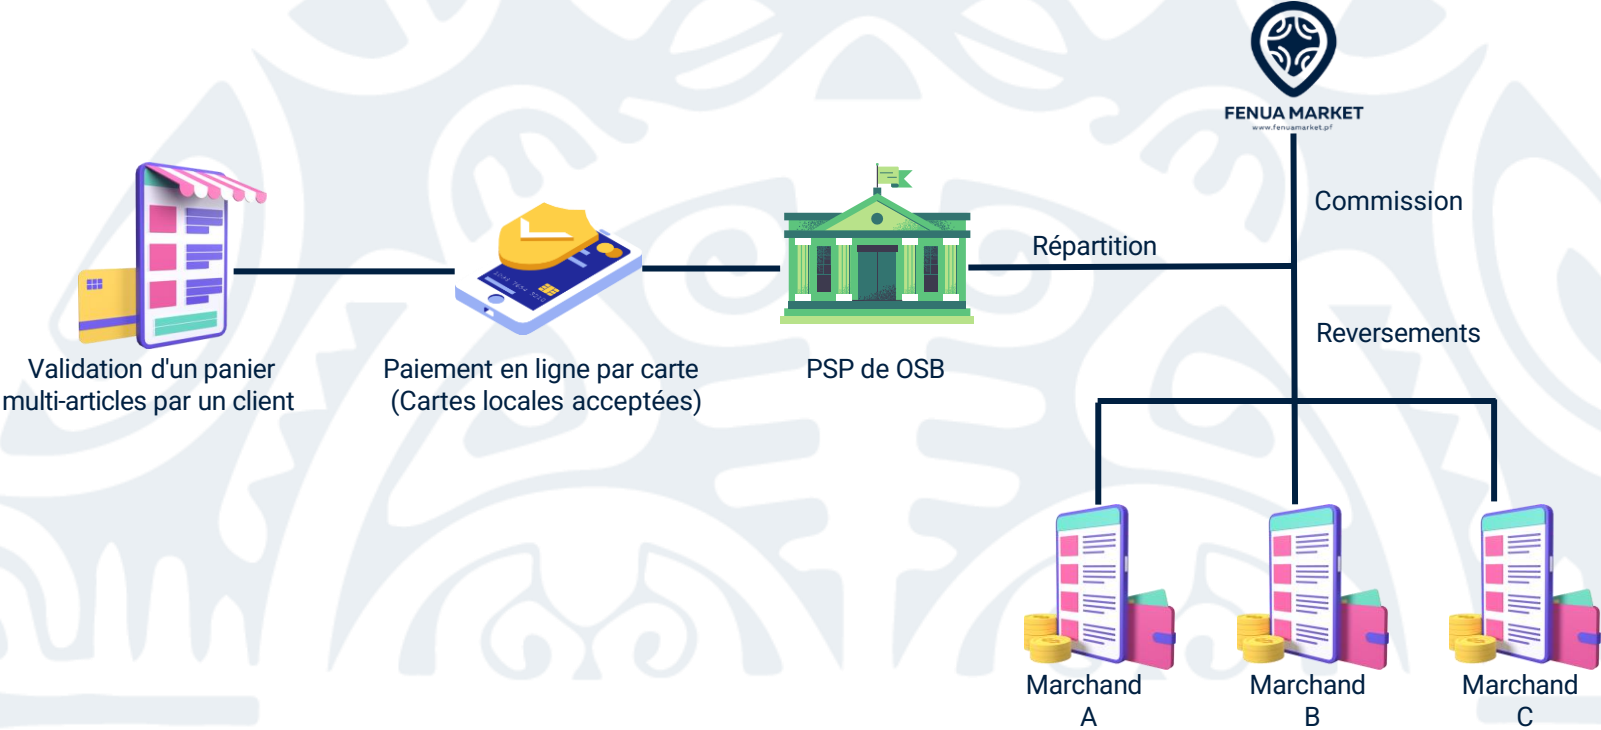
FENUA MARKET
www.fenuamarket.pf

Commission

Répartition

Reversements

Validation d'un panier multi-articles par un client

Paiement en ligne par carte (Cartes locales acceptées)

PSP de OSB

Marchand A

Marchand B

Marchand C